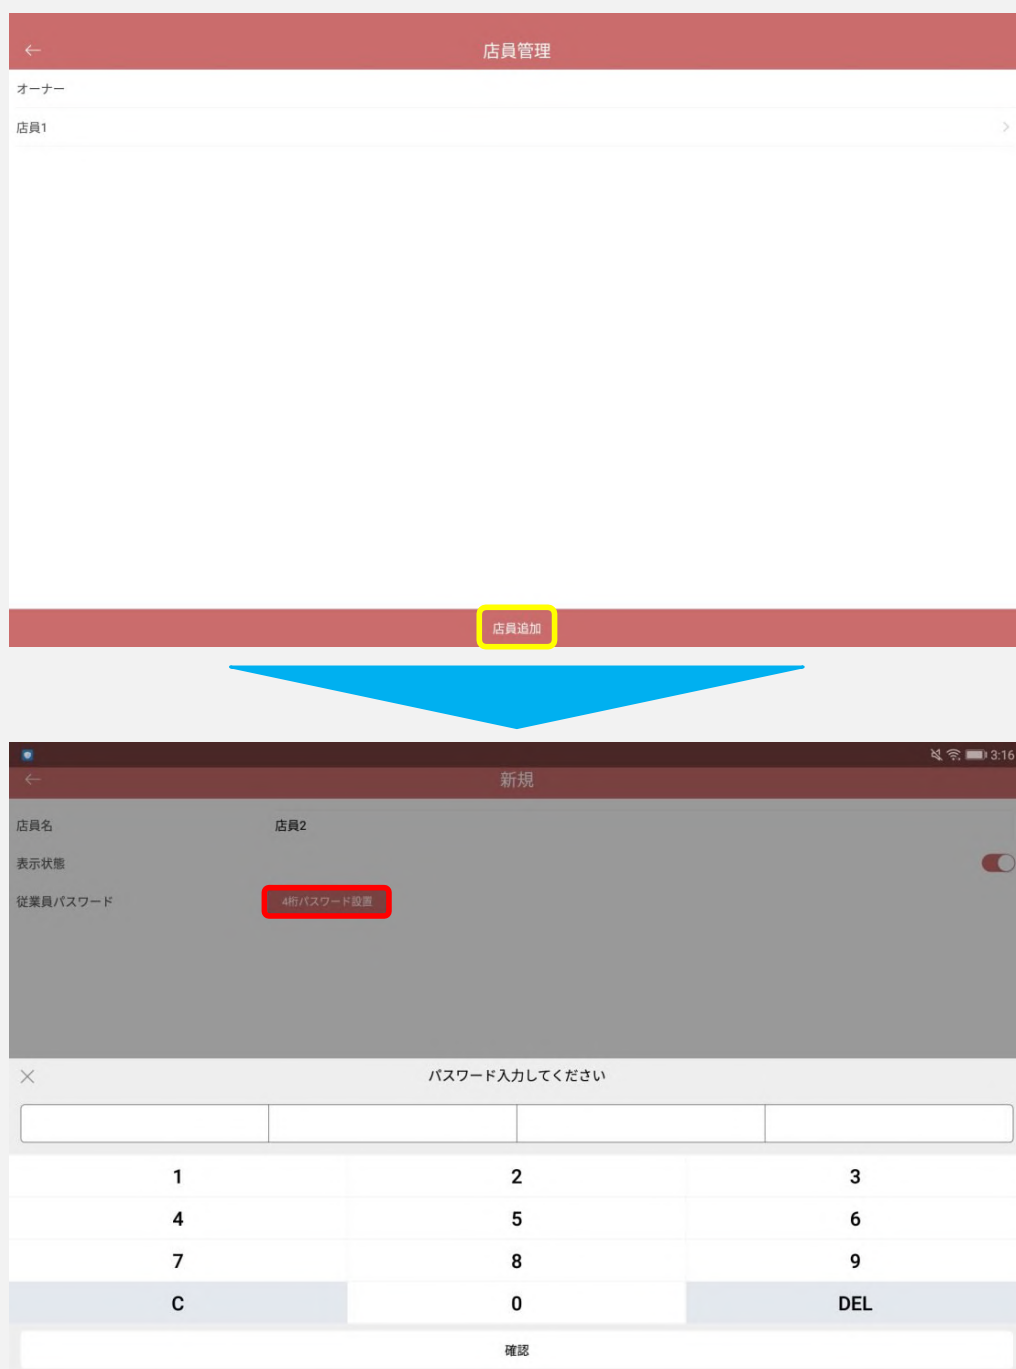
←
店員管理

オーナー

店員1

店員追加

3:16

←
新規

店員名 店員2

表示状態

従業員パスワード 4桁パスワード設置

×
パスワード入力してください

| 1 | 2 | 3 |
|---|---|---|
| 4 | 5 | 6 |
| 7 | 8 | 9 |
| C | 0 | DEL |

確認